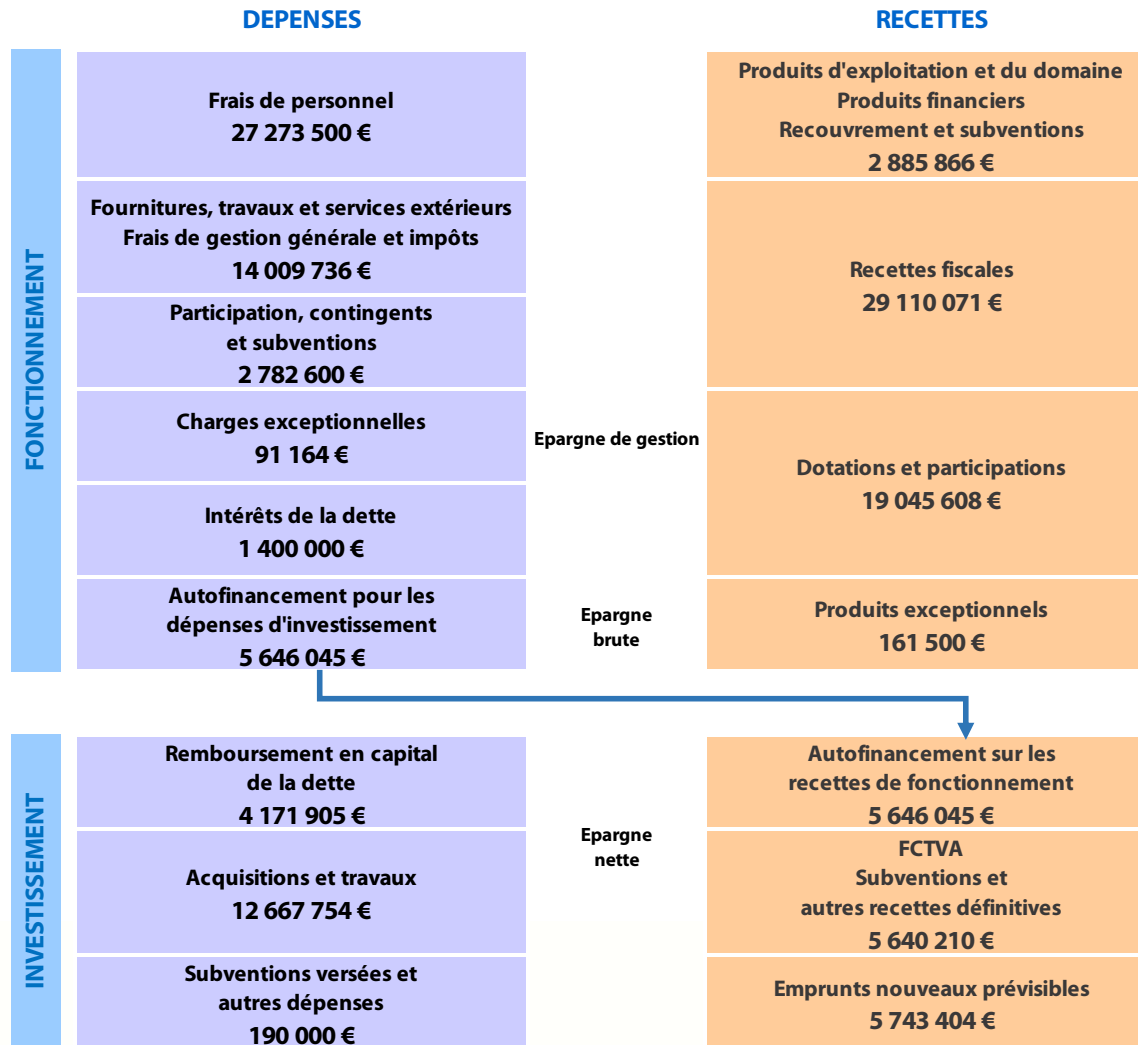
DEPENSES

RECETTES

FONCTIONNEMENT

Frais de personnel
27 273 500 €

Fournitures, travaux et services extérieurs
Frais de gestion générale et impôts
14 009 736 €

Participation, contingents et subventions
2 782 600 €

Charges exceptionnelles
91 164 €

Intérêts de la dette
1 400 000 €

Autofinancement pour les dépenses d'investissement
5 646 045 €

Epargne de gestion

Epargne brute

Produits d'exploitation et du domaine
Produits financiers
Recouvrement et subventions
2 885 866 €

Recettes fiscales
29 110 071 €

Dotations et participations
19 045 608 €

Produits exceptionnels
161 500 €

INVESTISSEMENT

Remboursement en capital de la dette
4 171 905 €

Acquisitions et travaux
12 667 754 €

Subventions versées et autres dépenses
190 000 €

Epargne nette

Autofinancement sur les recettes de fonctionnement
5 646 045 €

FCTVA
Subventions et autres recettes définitives
5 640 210 €

Emprunts nouveaux prévisibles
5 743 404 €